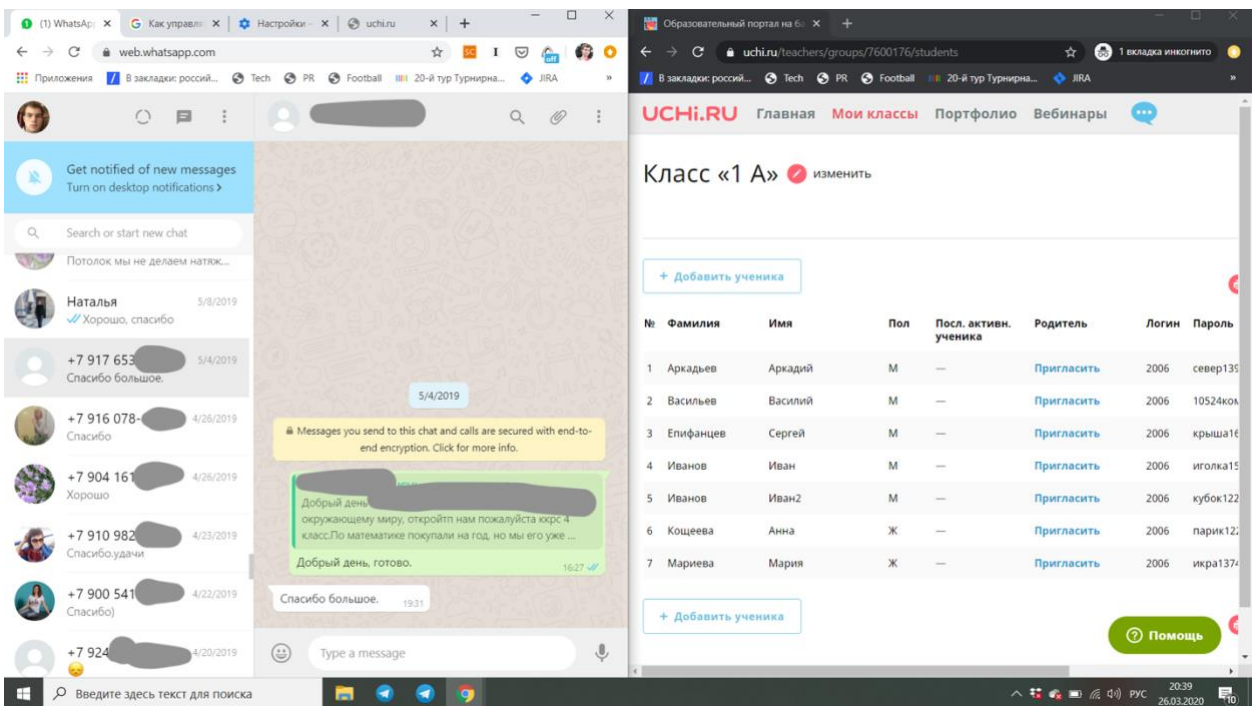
(1) WhatsApp × Как управля × Настройки – × uchi.ru × +

web.whatsapp.com

Приложения В закладки: россий... Tech PR Football 20-й тур Турнирна... JIRA

Get notified of new messages
Turn on desktop notifications ›

Search or start new chat

Потолок мы не делаем натяж...

Наталья 5/8/2019
Хорошо, спасибо

+7 917 653 5/4/2019
Спасибо большое.

+7 916 078- 4/26/2019
Спасибо

+7 904 161 4/26/2019
Хорошо

+7 910 982 4/23/2019
Спасибо,удачи

+7 900 541 4/22/2019
Спасибо)

+7 924 4/20/2019

5/4/2019

Messages you send to this chat and calls are secured with end-to-end encryption. Click for more info.

Добрый день
окружающему миру, откройтп нам пожалуйста ккрс 4 класс.По математике покупали на год, но мы его уже ...

Добрый день, готово. 16:27

Спасибо большое. 19:31

Type a message

Образовательный портал на ба × +

uchi.ru/teachers/groups/7600176/students

1 вкладка инкогнито

В закладки: россий... Tech PR Football 20-й тур Турнирна... JIRA

UCHi.RU Главная Мои классы Портфолио Вебинары

Класс «1 А» изменить

+ Добавить ученика

| № | Фамилия | Имя | Пол | Посл. активн. ученика | Родитель | Логин | Пароль |
|---|---|---|---|---|---|---|---|
| 1 | Аркадьев | Аркадий | М | — | Пригласить | 2006 | север139 |
| 2 | Васильев | Василий | М | — | Пригласить | 2006 | 10524кол |
| 3 | Епифанцев | Сергей | М | — | Пригласить | 2006 | крыша16 |
| 4 | Иванов | Иван | М | — | Пригласить | 2006 | иголка15 |
| 5 | Иванов | Иван2 | М | — | Пригласить | 2006 | кубок122 |
| 6 | Кощеева | Анна | Ж | — | Пригласить | 2006 | парик122 |
| 7 | Мариева | Мария | Ж | — | Пригласить | 2006 | икра1374 |

+ Добавить ученика

Помощь

Введите здесь текст для поиска

РУС 20:39 26.03.2020 10